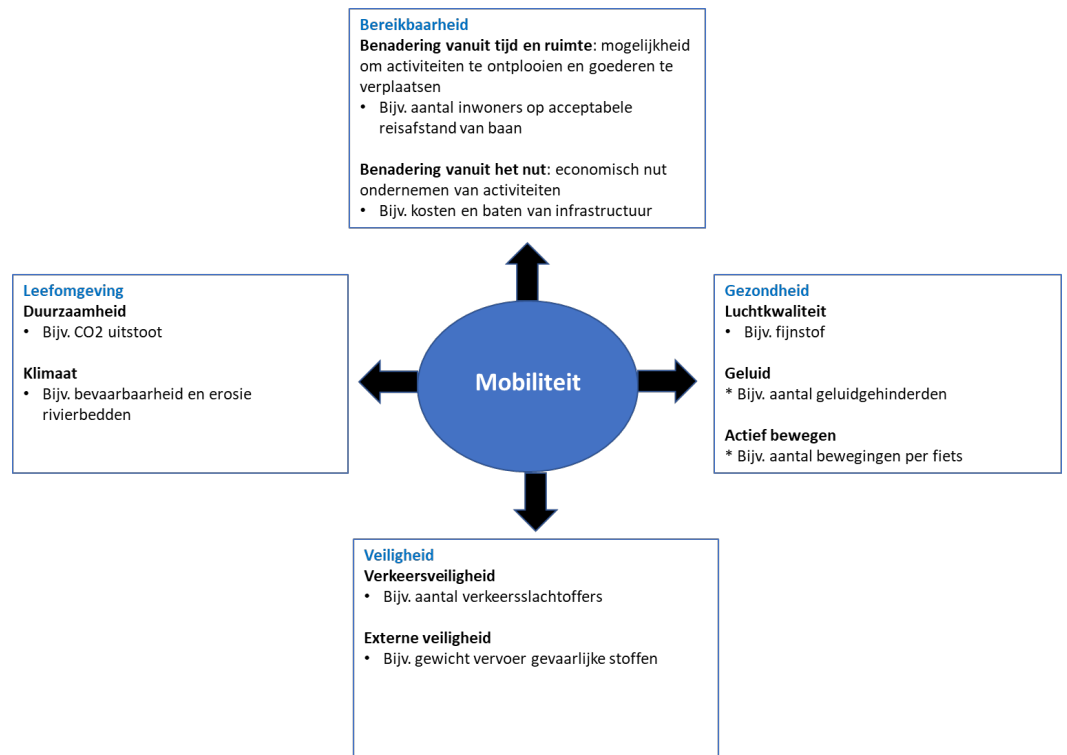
Bereikbaarheid
**Benadering vanuit tijd en ruimte**: mogelijkheid om activiteiten te ontplooien en goederen te verplaatsen
• Bijv. aantal inwoners op acceptabele reisafstand van baan

**Benadering vanuit het nut**: economisch nut ondernemen van activiteiten
• Bijv. kosten en baten van infrastructuur

Leefomgeving
Duurzaamheid
• Bijv. CO2 uitstoot

Klimaat
• Bijv. bevaarbaarheid en erosie rivierbedden

Mobiliteit

Gezondheid
Luchtkwaliteit
• Bijv. fijnstof

Geluid
* Bijv. aantal geluidgehinderden

Actief bewegen
* Bijv. aantal bewegingen per fiets

Veiligheid
Verkeersveiligheid
• Bijv. aantal verkeersslachtoffers

Externe veiligheid
• Bijv. gewicht vervoer gevaarlijke stoffen